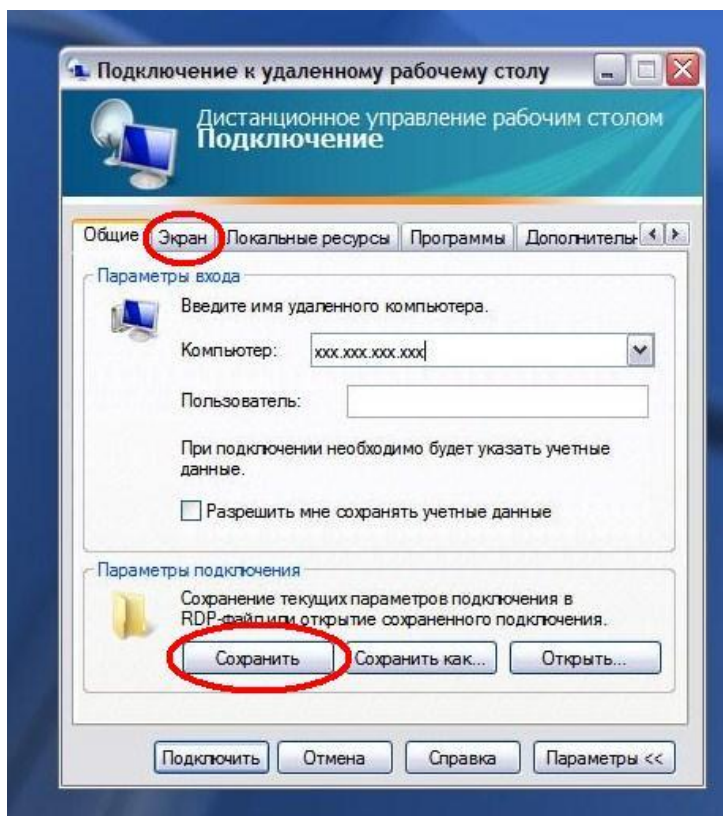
Подключение к удаленному рабочему столу

Дистанционное управление рабочим столом
Подключение

Общие | Экран | Локальные ресурсы | Программы | Дополнитель

Параметры входа

Введите имя удаленного компьютера.

Компьютер: xxx.xxx.xxx.xxx

Пользователь:

При подключении необходимо будет указать учетные данные.

Разрешить мне сохранять учетные данные

Параметры подключения

Сохранение текущих параметров подключения в RDP-файл или открытие сохраненного подключения.

Сохранить | Сохранить как... | Открыть...

Подключить | Отмена | Справка | Параметры <<